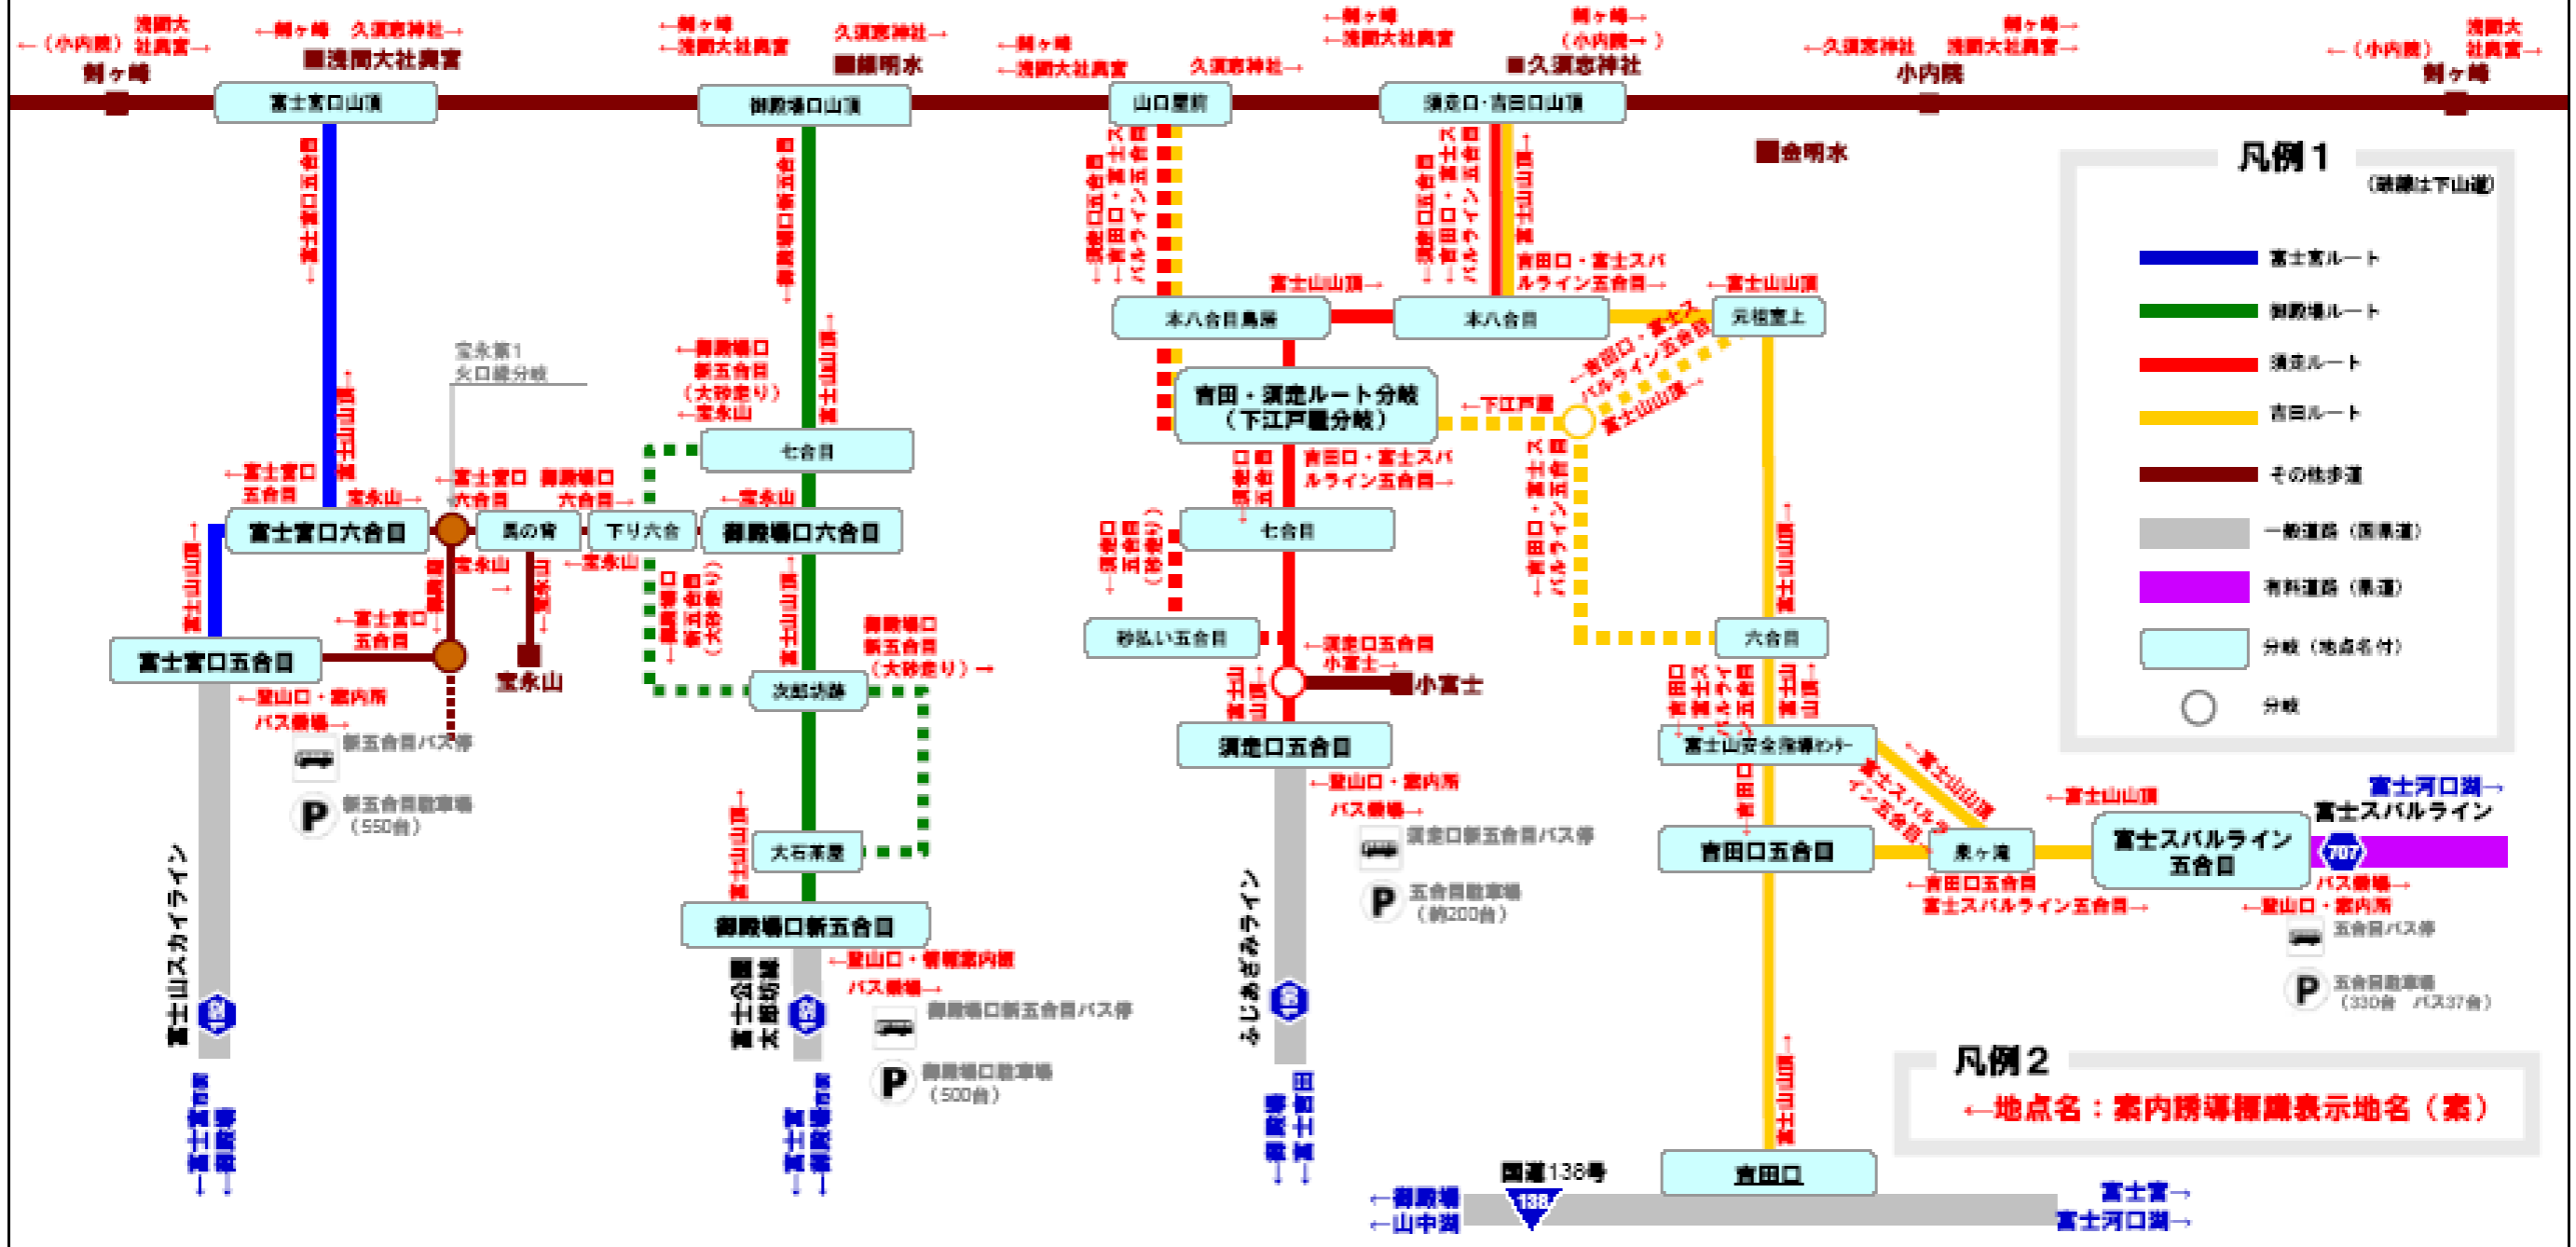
←（小内院） 浅間大社奥宮→ 剣ヶ峰
←剣ヶ峰 久須志神社→ ■浅間大社奥宮
富士宮口山頂
←剣ヶ峰 ←浅間大社奥宮
久須志神社→ ■銀明水
御殿場口山頂
←剣ヶ峰 ←浅間大社奥宮 久須志神社→
山口屋前
←剣ヶ峰 ←浅間大社奥宮
剣ヶ峰→ （小内院→） ■久須志神社
須走口・吉田口山頂
←久須志神社 浅間大社奥宮→ 小内院
剣ヶ峰→
←（小内院） 浅間大社奥宮→ 剣ヶ峰
■金明水

凡例1
（破線は下山道）
富士宮ルート
御殿場ルート
須走ルート
吉田ルート
その他歩道
一般道路（国県道）
有料道路（県道）
分岐（地点名付）
分岐

富士山頂↑
富士山頂→
本八合目鳥居
本八合目
←富士山山頂
元祖室上
宝永第1火口縁分岐
←御殿場口新五合目（大砂走り）←宝永山
富士山頂↑
吉田・須走ルート分岐（下江戸屋分岐）
←下江戸屋
吉田口・富士スバルライン五合目
富士山山頂
七合目
←富士宮口五合目
宝永山→
←富士宮口六合目
御殿場口六合目→
富士宮口六合目
馬の背
下り六合
御殿場口六合目
←宝永山
宝永山
七合目
砂払い五合目
←須走口五合目 小富士→
■小富士
六合目
富士宮口五合目
←富士宮口五合目
■宝永山
御殿場口新五合目（大砂走り）→
次郎坊
←登山口・案内所 バス乗場→
新五合目バス停
P 新五合目駐車場（550台）
富士山スカイライン
須走口五合目
←登山口・案内所 バス乗場→
須走口新五合目バス停
P 五合目駐車場（約200台）
ふじあざみライン
富士山安全指導センター
富士山山頂
富士山山頂
吉田口五合目
泉ヶ滝
富士スバルライン五合目
富士河口湖→
富士スバルライン
707
←吉田口五合目 富士スバルライン五合目→
バス乗場→
←登山口・案内所
五合目バス停
P 五合目駐車場（330台 バス37台）
大石茶屋
御殿場口新五合目
←登山口・情報案内所 バス乗場→
御殿場口新五合目バス停
P 御殿場口駐車場（500台）
富士公園太郎坊
凡例2
←地点名：案内誘導標識表示地名（案）
富士山頂↑
国道138号
138
吉田口
←御殿場 ←山中湖
富士宮→ 富士河口湖→